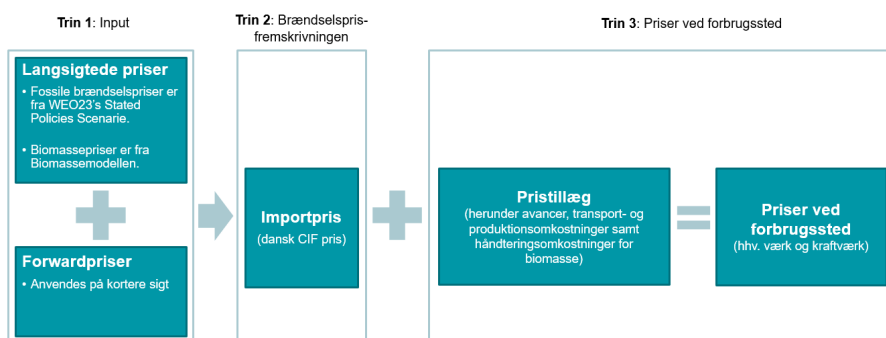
**Trin 1**: Input

**Langsigtede priser**

• Fossile brændselspriser er fra WEO23's Stated Policies Scenarie.

• Biomassepriser er fra Biomassemodellen.

**Forwardpriser**

• Anvendes på kortere sigt

**Trin 2**: Brændselsprisfremskrivningen

**Importpris**
(dansk CIF pris)

**Trin 3**: Priser ved forbrugssted

**Pristillæg**
(herunder avancer, transport- og produktionsomkostninger samt håndteringsomkostninger for biomasse)

**Priser ved forbrugssted**
(hhv. værk og kraftværk)